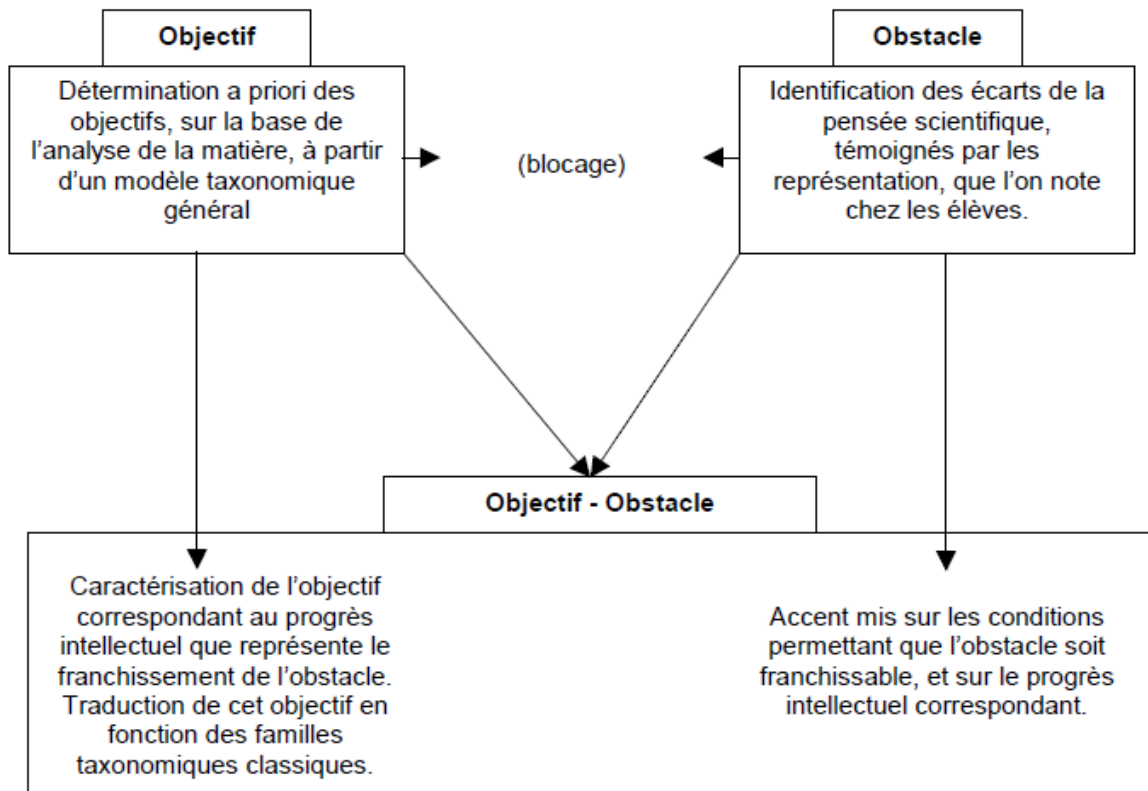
Objectif

Détermination a priori des objectifs, sur la base de l'analyse de la matière, à partir d'un modèle taxonomique général

(blocage)

Obstacle

Identification des écarts de la pensée scientifique, témoignés par les représentation, que l'on note chez les élèves.

Objectif - Obstacle

Caractérisation de l'objectif correspondant au progrès intellectuel que représente le franchissement de l'obstacle. Traduction de cet objectif en fonction des familles taxonomiques classiques.

Accent mis sur les conditions permettant que l'obstacle soit franchissable, et sur le progrès intellectuel correspondant.